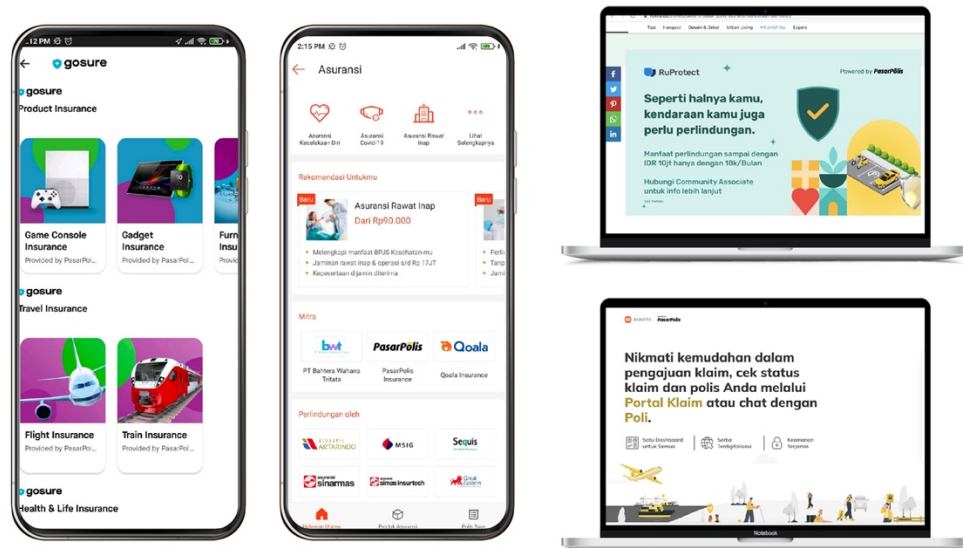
2:12 PM

gosure

gosure
Product Insurance

Game Console Insurance
Provided by PasarPol...

Gadget Insurance
Provided by PasarPol...

Furn Insu
Provid

gosure
Travel Insurance

Flight Insurance
Provided by PasarPol...

Train Insurance
Provided by PasarPol...

gosure
Health & Life Insurance

2:15 PM

Asuransi

Asuransi Kecelakaan Diri

Asuransi Covid-19

Asuransi Rawat Inap

Lihat Selengkapnya

Rekomendasi Untukmu

Baru

Asuransi Rawat Inap
Dari Rp90.000

Melengkapi manfaat BPJS Kesehatan-mu
Jaminan rawat inap & operasi s/d Rp 17JT
Kepesertaan dijamin diterima

Baru

Perli
Tanp
Perli

Mitra

bwt
PT Bahtera Wahana Tritata

PasarPolis
PasarPolis Insurance

Qoala
Qoala Insurance

Perlindungan oleh

ARTARINDO

MSIG

Sequis

sinarmas

simas insurtech

Great Eastern

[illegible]

Portal Asuransi

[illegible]

RuProtect

Powered by PasarPolis

Seperti halnya kamu, kendaraan kamu juga perlu perlindungan.

Manfaat perlindungan sampai dengan IDR 10jt hanya dengan 18k/Bulan

Hubungi Community Associate untuk info lebih lanjut

PasarPolis

Nikmati kemudahan dalam pengajuan klaim, cek status klaim dan polis Anda melalui Portal Klaim atau chat dengan Poli.

Satu Dashboard untuk Semua

Serba Terdigitalisasi

Keamanan Terjamin

Notebook